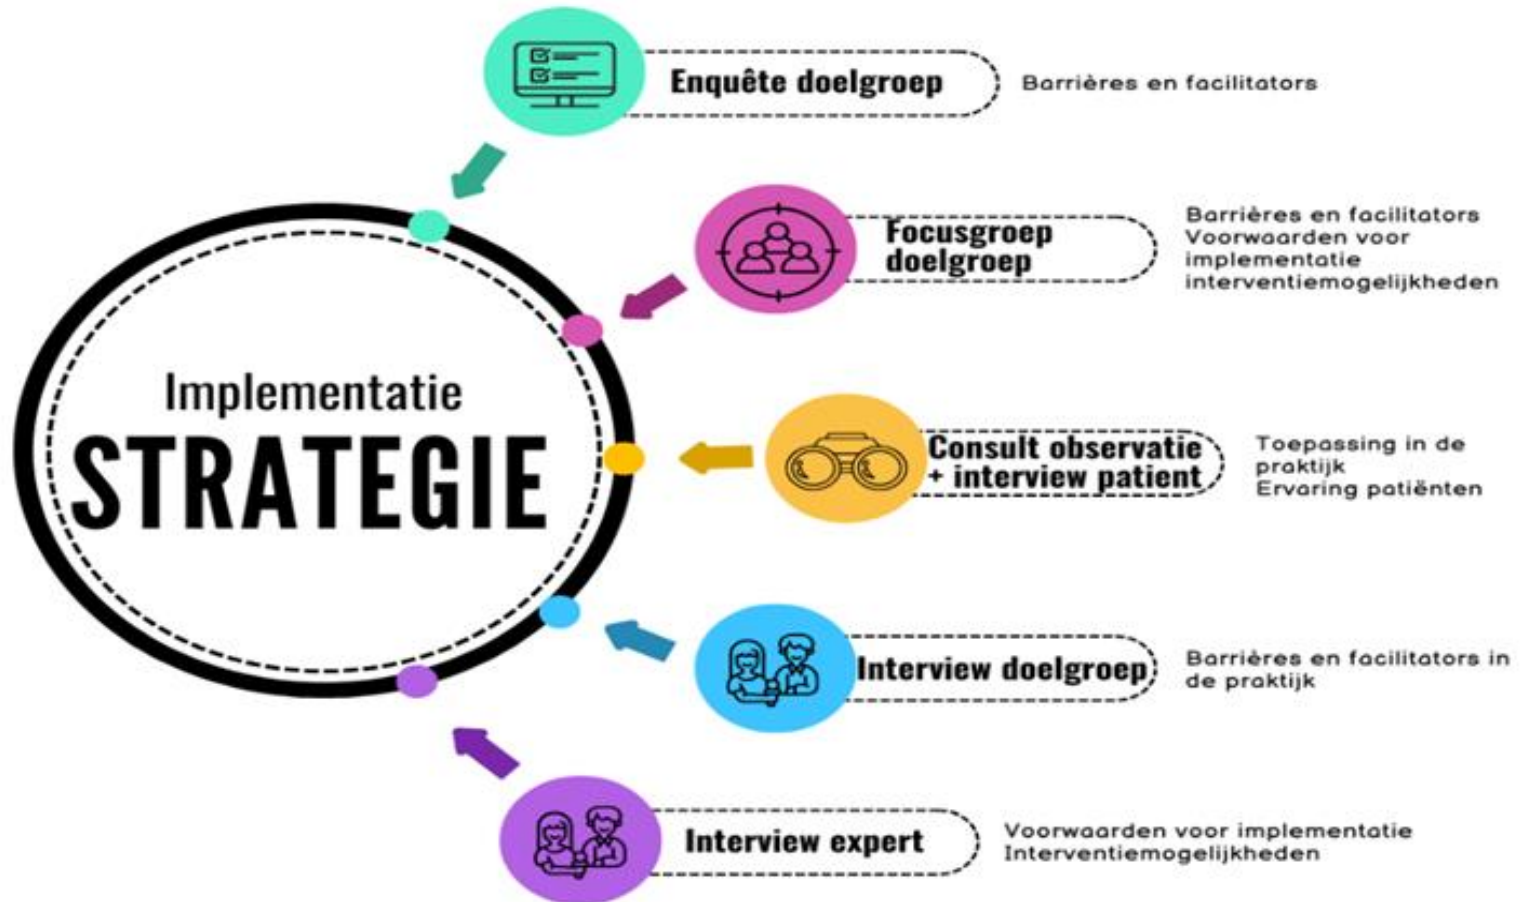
Implementatie
STRATEGIE

Enquête doelgroep
Barrières en facilitators

Focusgroep doelgroep
Barrières en facilitators
Voorwaarden voor implementatie
interventiemogelijkheden

Consult observatie + interview patient
Toepassing in de praktijk
Ervaring patiënten

Interview doelgroep
Barrières en facilitators in de praktijk

Interview expert
Voorwaarden voor implementatie
Interventiemogelijkheden